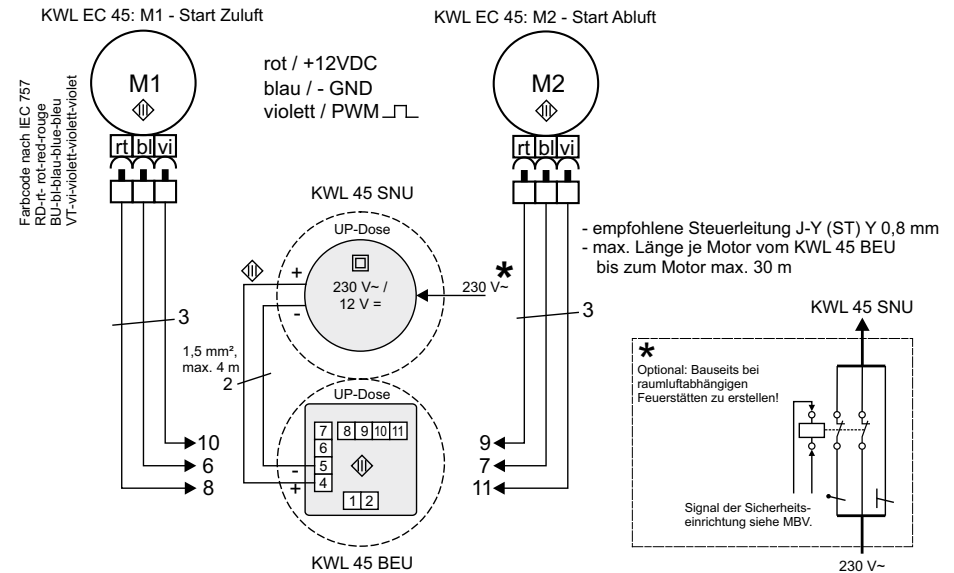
KWL EC 45: M1 - Start Zuluft

KWL EC 45: M2 - Start Abluft

Farbcode nach IEC 757
RD-rt- rot-red-rouge
BU-bl-blau-blue-bleu
VT-vi-violett-violet

M1

rot / +12VDC
blau / - GND
violett / PWM

M2

rt bl vi

rt bl vi

KWL 45 SNU

UP-Dose

+

230 V~ /
12 V =

-

230 V~

*

- empfohlene Steuerleitung J-Y (ST) Y 0,8 mm
- max. Länge je Motor vom KWL 45 BEU bis zum Motor max. 30 m

3

3

KWL 45 SNU

1,5 mm²,
max. 4 m

2

*
Optional: Bauseits bei raumluftabhängigen Feuerstätten zu erstellen!

UP-Dose

7 8 9 10 11
6
5
4
1 2

-
+

10
6
8

9
7
11

Signal der Sicherheitseinrichtung siehe MBV.

KWL 45 BEU

230 V~